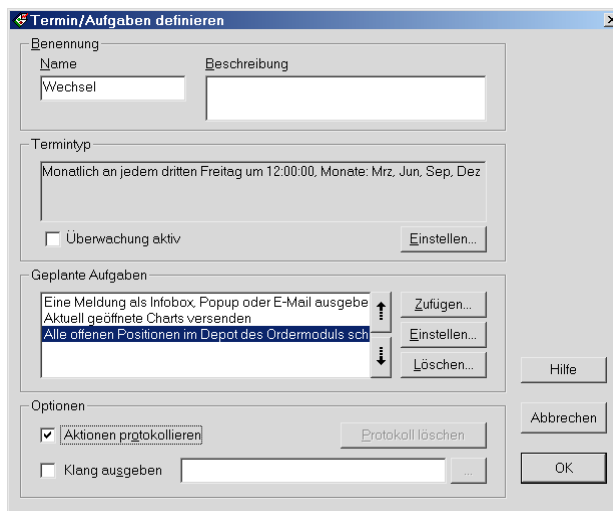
Termin/Aufgaben definieren

Benennung

Name

Wechsel

Beschreibung

Termintyp

Monatlich an jedem dritten Freitag um 12:00:00, Monate: Mrz, Jun, Sep, Dez

Überwachung aktiv

Einstellen...

Geplante Aufgaben

Eine Meldung als Infobox, Popup oder E-Mail ausgebe
Aktuell geöffnete Charts versenden
Alle offenen Positionen im Depot des Ordermoduls sch

Zufügen...

Einstellen...

Löschen...

Hilfe

Optionen

Aktionen protokollieren

Protokoll löschen

Abbrechen

Klang ausgeben

...

OK